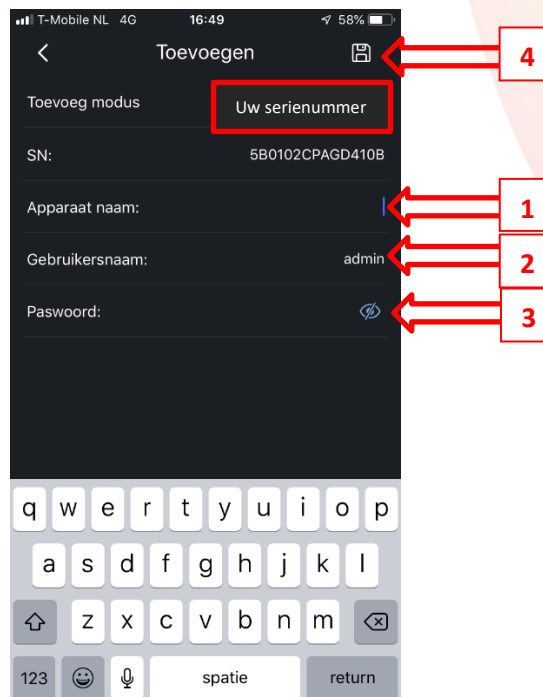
T-Mobile NL 4G 16:49 58%

Toevoegen

Toevoeg modus

Uw serienummer

SN: 5B0102CPAGD410B

Apparaat naam:

Gebruikersnaam: admin

Paswoord:

4
1
2
3

q w e r t y u i o p
a s d f g h j k l
z x c v b n m
123 spatie return